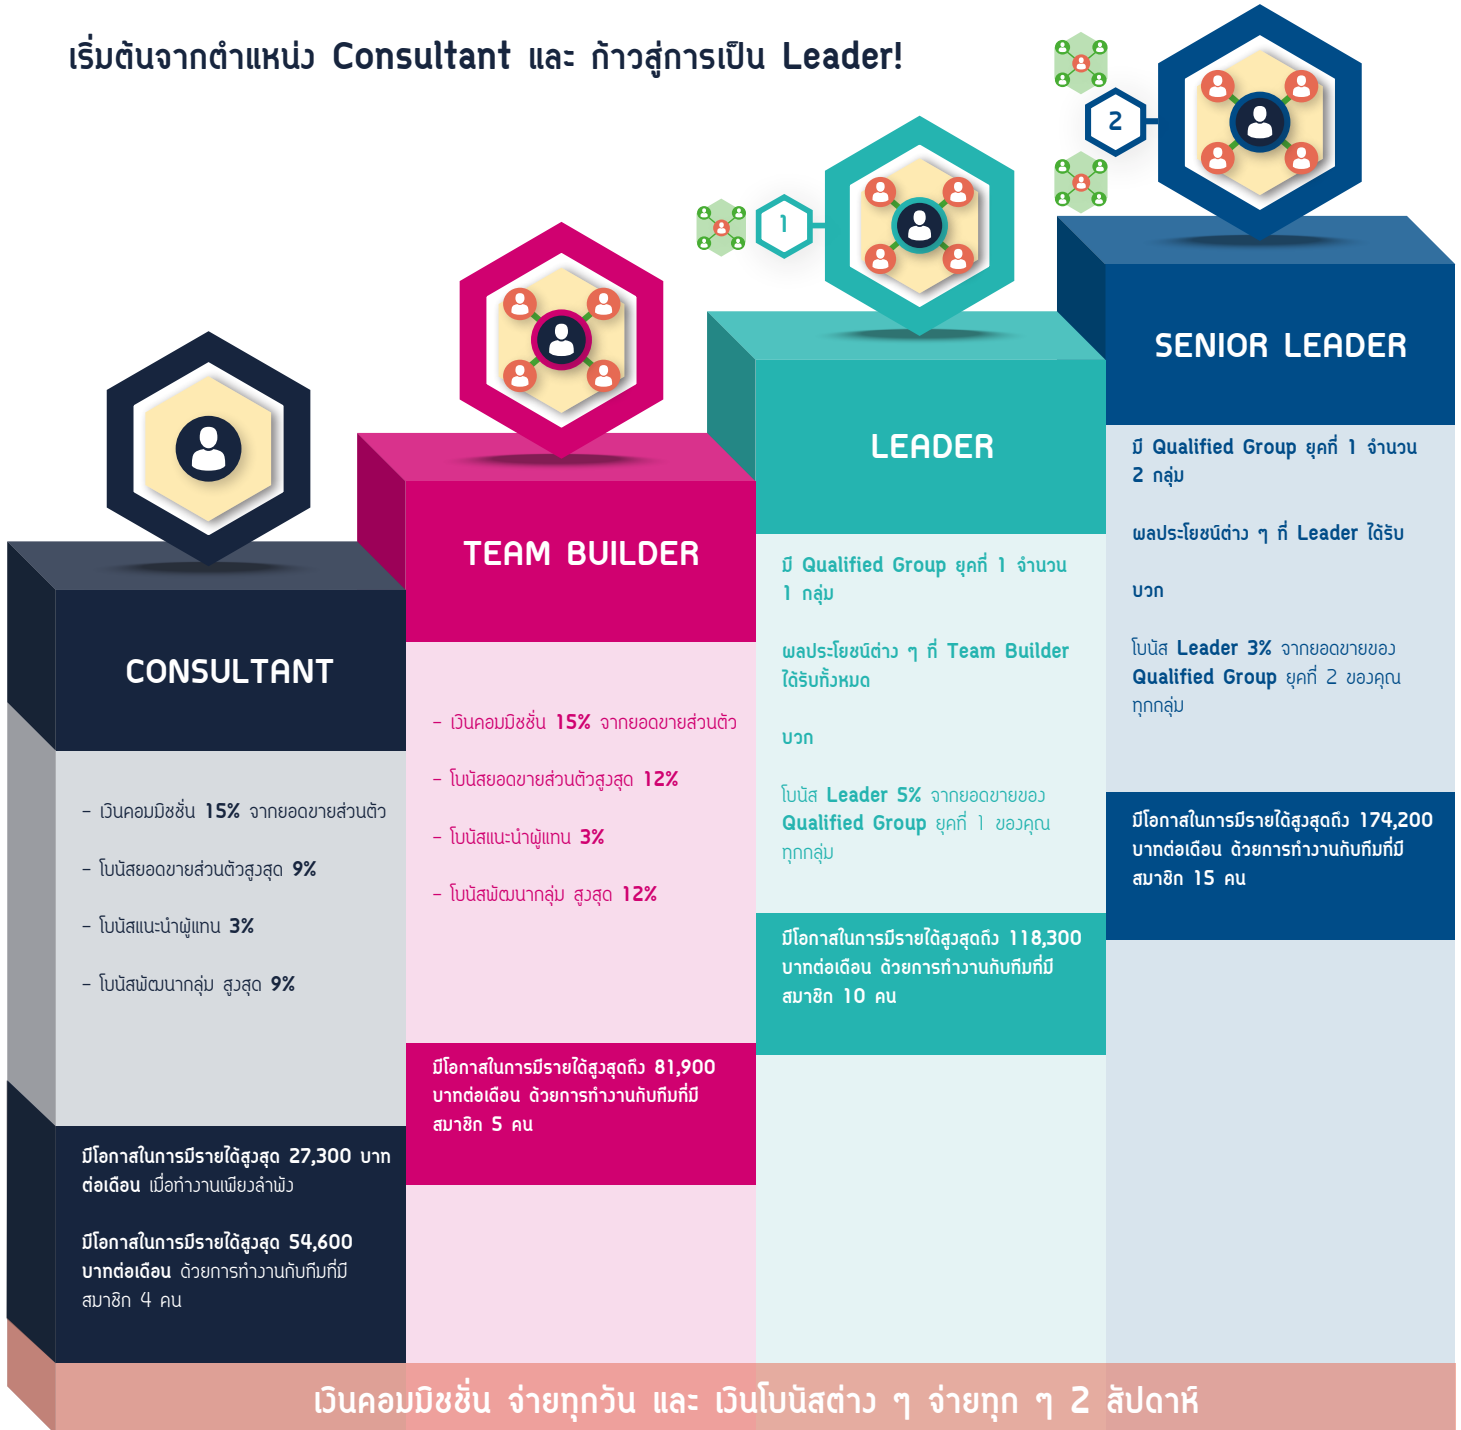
เริ่มต้นจากตำแหน่ง Consultant และ ก้าวสู่การเป็น Leader!

2

1

SENIOR LEADER

มี Qualified Group ยุคที่ 1 จำนวน 2 กลุ่ม

ผลประโยชน์ต่าง ๆ ที่ Leader ได้รับ

บวก

โบนัส Leader 3% จากยอดขายของ Qualified Group ยุคที่ 2 ของคุณทุกกลุ่ม

มีโอกาสในการมีรายได้สูงสุดถึง 174,200 บาทต่อเดือน ด้วยการทำงานกับทีมที่มีสมาชิก 15 คน

LEADER

มี Qualified Group ยุคที่ 1 จำนวน 1 กลุ่ม

ผลประโยชน์ต่าง ๆ ที่ Team Builder ได้รับทั้งหมด

บวก

โบนัส Leader 5% จากยอดขายของ Qualified Group ยุคที่ 1 ของคุณทุกกลุ่ม

มีโอกาสในการมีรายได้สูงสุดถึง 118,300 บาทต่อเดือน ด้วยการทำงานกับทีมที่มีสมาชิก 10 คน

TEAM BUILDER

- เงินคอมมิชชั่น 15% จากยอดขายส่วนตัว

- โบนัสยอดขายส่วนตัวสูงสุด 12%

- โบนัสแนะนำผู้แทน 3%

- โบนัสพัฒนากลุ่ม สูงสุด 12%

มีโอกาสในการมีรายได้สูงสุดถึง 81,900 บาทต่อเดือน ด้วยการทำงานกับทีมที่มีสมาชิก 5 คน

CONSULTANT

- เงินคอมมิชชั่น 15% จากยอดขายส่วนตัว

- โบนัสยอดขายส่วนตัวสูงสุด 9%

- โบนัสแนะนำผู้แทน 3%

- โบนัสพัฒนากลุ่ม สูงสุด 9%

มีโอกาสในการมีรายได้สูงสุด 27,300 บาทต่อเดือน เมื่อทำงานเพียงลำพัง

มีโอกาสในการมีรายได้สูงสุด 54,600 บาทต่อเดือน ด้วยการทำงานกับทีมที่มีสมาชิก 4 คน

เงินคอมมิชชั่น จ่ายทุกวัน และ เงินโบนัสต่าง ๆ จ่ายทุก ๆ 2 สัปดาห์